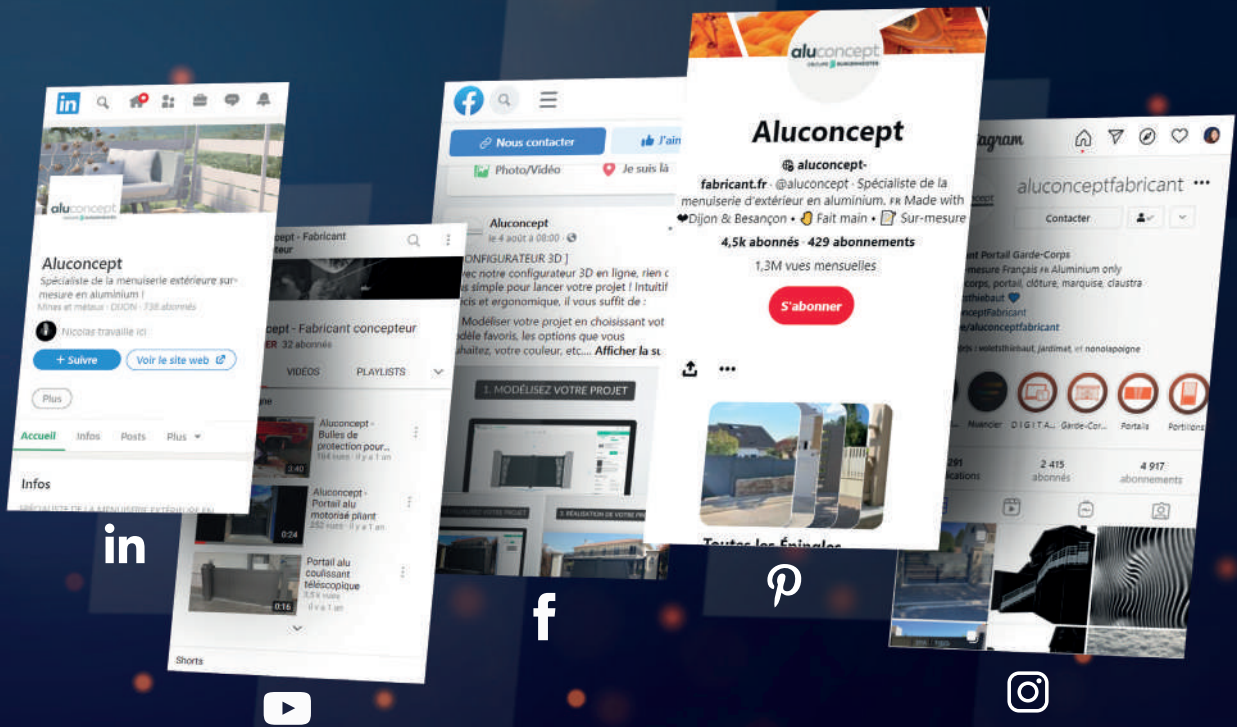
in

aluconcept

Aluconcept

Spécialiste de la menuiserie extérieure sur-mesure en aluminium !

Mines et métaux · DIJON · 738 abonnés

Nicolas travaille ici

+ Suivre

Voir le site web

Plus

Accueil Infos Posts Plus

Infos

SPÉCIALISTE DE LA MENUISERIE EXTÉRIEURE EN

in

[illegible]cept - Fabricant

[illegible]cept - Fabricant concepteur

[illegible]ER 32 abonnés

VIDÉOS PLAYLISTS

Aluconcept - Bulles de protection pour...

104 vues · il y a 1 an

3:40

Aluconcept - Portail alu motorisé pliant

252 vues · il y a 1 an

0:24

Portail alu coulissant télescopique

3,5 k vues · il y a 1 an

0:16

Shorts

Nous contacter

J'ai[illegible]

Photo/Vidéo

Je suis là

Aluconcept

le 4 août à 08:00 ·

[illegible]CONFIGURATEUR 3D ]

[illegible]vec notre configurateur 3D en ligne, rien d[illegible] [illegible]s simple pour lancer votre projet ! Intuitif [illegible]cis et ergonomique, il vous suffit de :

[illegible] Modéliser votre projet en choisissant vot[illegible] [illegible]odèle favoris, les options que vous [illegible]haitez, votre couleur, etc.... Afficher la su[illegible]

1. MODÉLISEZ VOTRE PROJET

f

aluconcept

Aluconcept

aluconcept-fabricant.fr · @aluconcept · Spécialiste de la menuiserie d'extérieur en aluminium. FR Made with ❤Dijon & Besançon • Fait main • Sur-mesure

4,5k abonnés · 429 abonnements

1,3M vues mensuelles

S'abonner

Toutes les Épingles

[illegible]tagram

aluconceptfabricant •••

Contacter

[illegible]nt Portail Garde-Corps

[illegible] mesure Français FR Aluminium only

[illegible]corps, portail, clôture, marquise, claustra

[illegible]tthiebaut

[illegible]nceptFabricant

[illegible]e/aluconceptfabricant

Nuancier DIGITA... Garde-Cor... Portails Portillons

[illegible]291 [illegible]ications

2 415 abonnés

4 917 abonnements